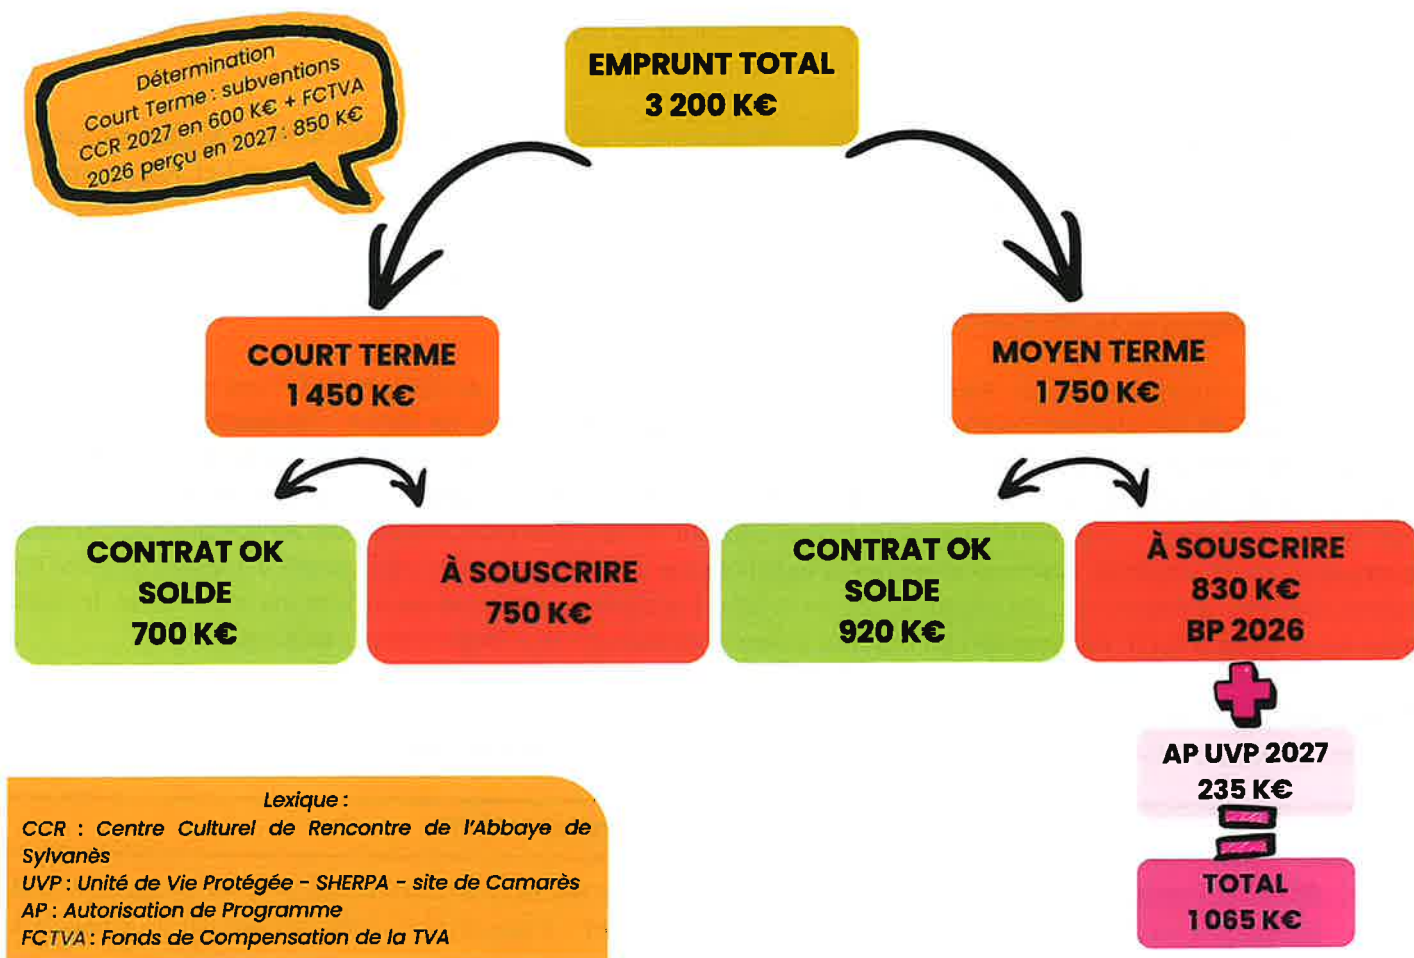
Détermination
Court Terme : subventions
CCR 2027 en 600 K€ + FCTVA
2026 perçu en 2027 : 850 K€

EMPRUNT TOTAL
3 200 K€

COURT TERME
1 450 K€

MOYEN TERME
1 750 K€

CONTRAT OK
SOLDE
700 K€

À SOUSCRIRE
750 K€

CONTRAT OK
SOLDE
920 K€

À SOUSCRIRE
830 K€
BP 2026

AP UVP 2027
235 K€

TOTAL
1 065 K€

Lexique :
CCR : Centre Culturel de Rencontre de l'Abbaye de Sylvanès
UVP : Unité de Vie Protégée - SHERPA - site de Camarès
AP : Autorisation de Programme
FCTVA : Fonds de Compensation de la TVA